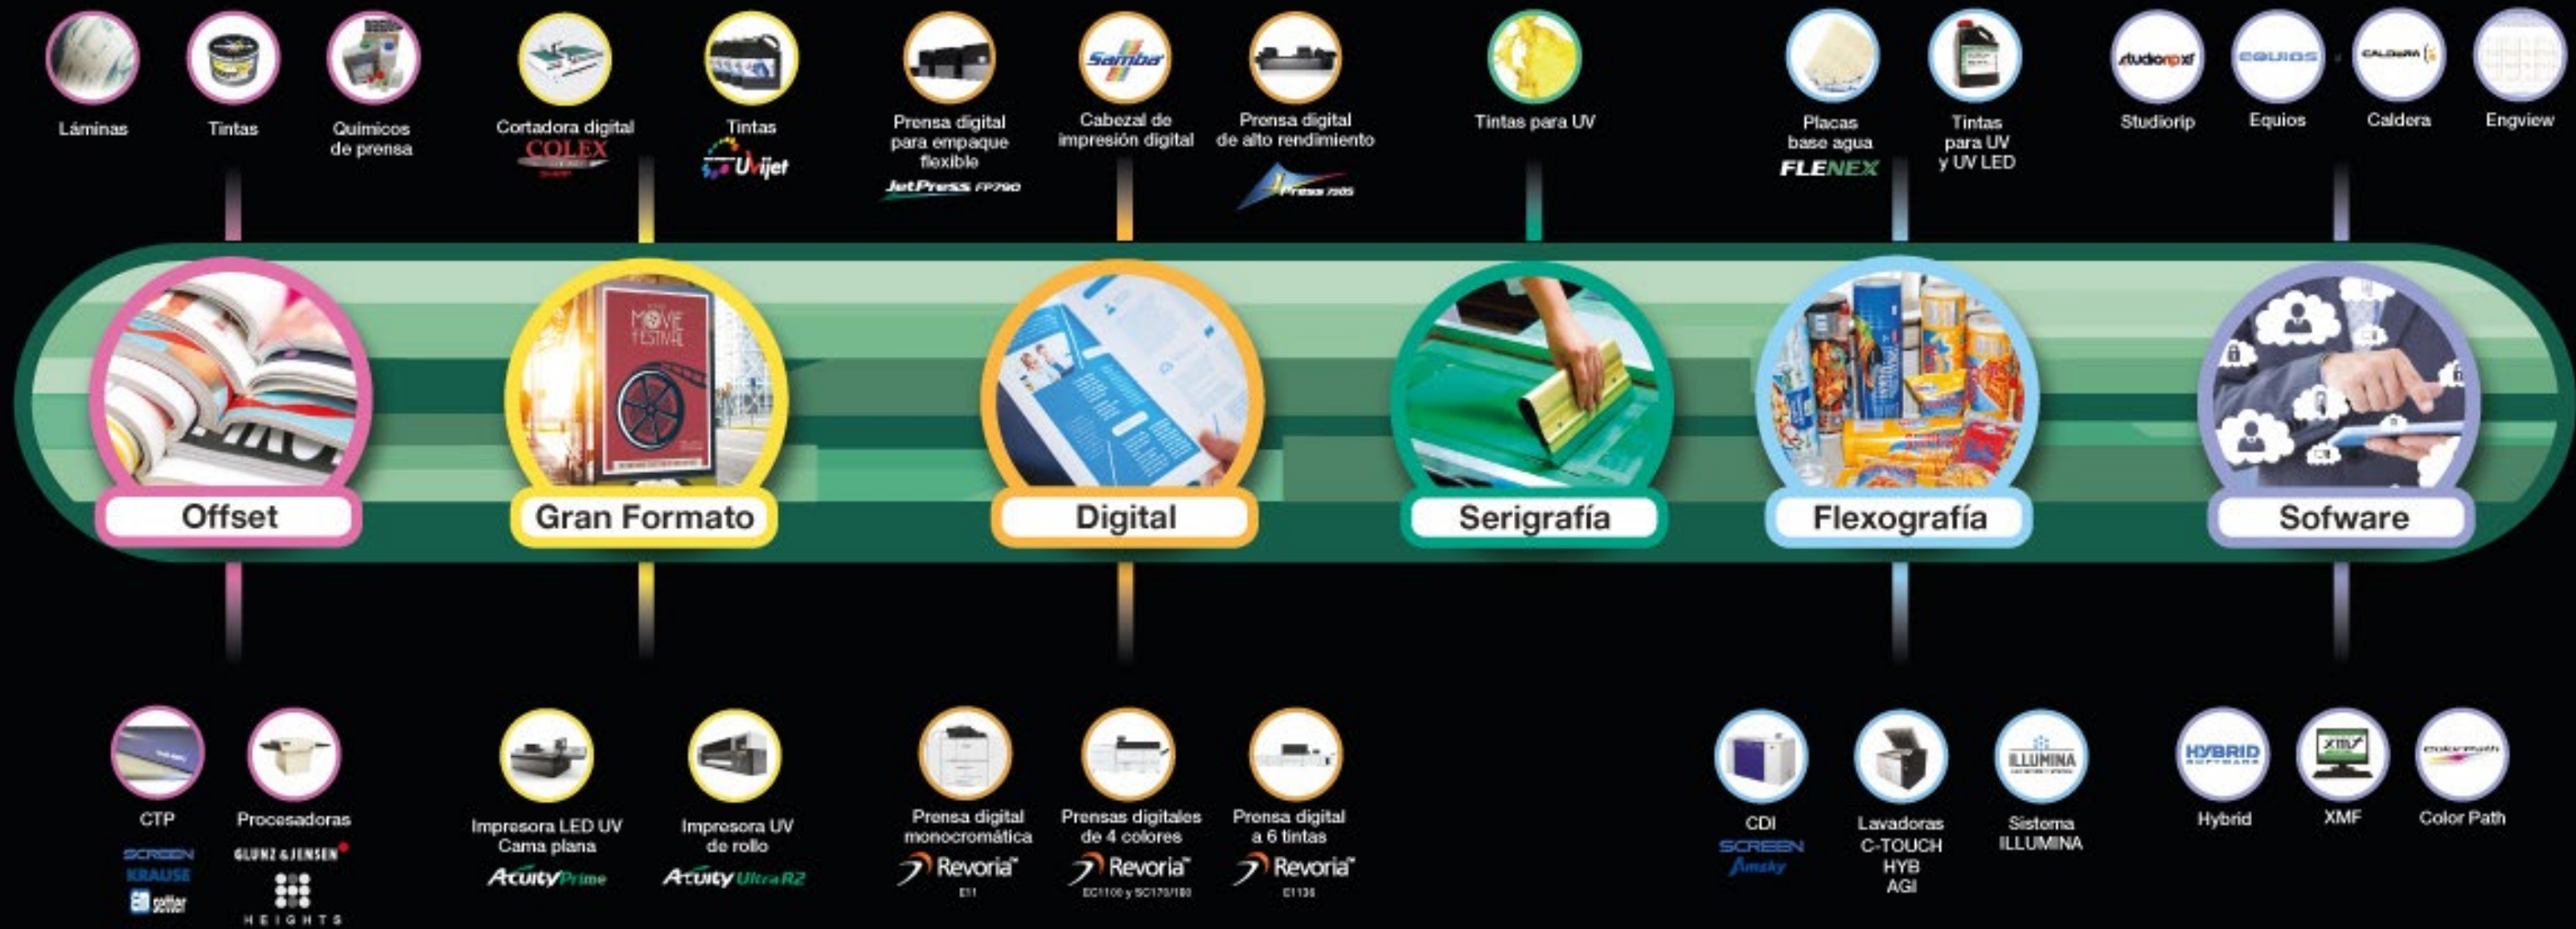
Láminas

Tintas

Químicos de prensa

Cortadora digital
COLEX

Tintas
Uvijet

Prensa digital para empaque flexible
JetPress FP790

Cabezal de impresión digital
Samba

Prensa digital de alto rendimiento
J Press 750S

Tintas para UV

Placas base agua
FLENEX

Tintas para UV y UV LED

Studiorip

Equios

Caldera

Engview

Offset

Gran Formato

MOVIE FESTIVAL

Digital

Serigrafía

Flexografía

Sofware

CTP
SCREEN
KRAUSE
setter

Procesadoras
GLUNZ & JENSEN
HEIGHTS

Impresora LED UV Cama plana
Acuity Prime

Impresora UV de rollo
Acuity Ultra R2

Prensa digital monocromática
Revoria
E1

Prensas digitales de 4 colores
Revoria
EC1100 y SC170/180

Prensa digital a 6 tintas
Revoria
E1136

CDI
SCREEN
Amsky

Lavadoras
C-TOUCH
HYB
AGI

Sistema ILLUMINA
ILLUMINA

Hybrid
HYBRID SOFTWARE

XMF

Color Path